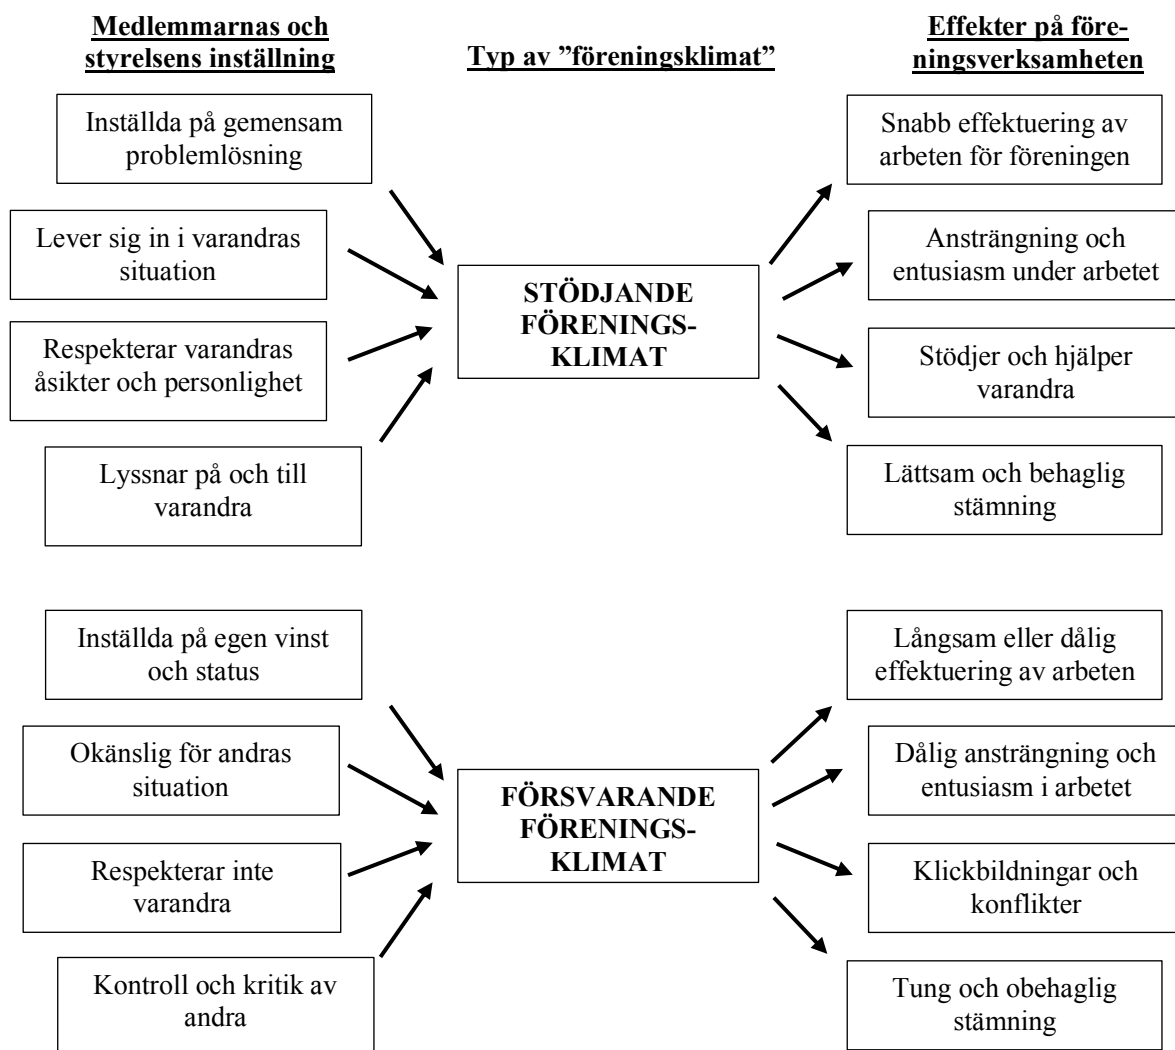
Medlemmarnas och styrelsens inställning

Typ av ”föreningsklimat”

Effekter på föreningsverksamheten

Inställda på gemensam problemlösning

Lever sig in i varandras situation

Respekterar varandras åsikter och personlighet

Lyssnar på och till varandra

STÖDJANDE FÖRENINGS-KLIMAT

Snabb effektuering av arbeten för föreningen

Ansträngning och entusiasm under arbetet

Stödjer och hjälper varandra

Lättsam och behaglig stämning

Inställda på egen vinst och status

Okänslig för andras situation

Respekterar inte varandra

Kontroll och kritik av andra

FÖRSVARANDE FÖRENINGS-KLIMAT

Långsam eller dålig effektuering av arbeten

Dålig ansträngning och entusiasm i arbetet

Klickbildningar och konflikter

Tung och obehaglig stämning